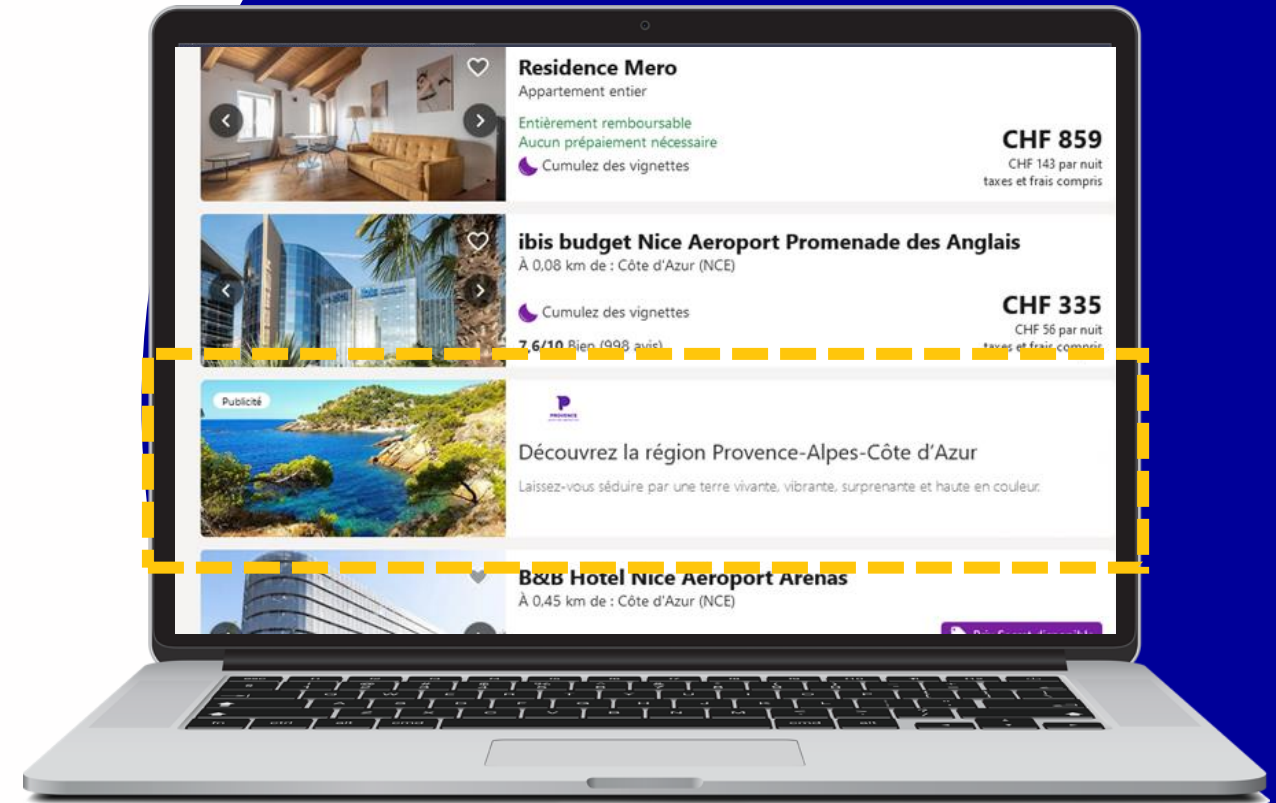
Residence Mero
Appartement entier

Entièrement remboursable
Aucun prépaiement nécessaire
Cumulez des vignettes

CHF 859
CHF 143 par nuit
taxes et frais compris

ibis budget Nice Aeroport Promenade des Anglais
À 0,08 km de : Côte d'Azur (NCE)

Cumulez des vignettes

CHF 335
CHF 56 par nuit
taxes et frais compris

7,6/10 Bien (998 avis)

Publicité

PROVENCE

Découvrez la région Provence-Alpes-Côte d'Azur

Laissez-vous séduire par une terre vivante, vibrante, surprenante et haute en couleur.

B&B Hotel Nice Aeroport Arenas
À 0,45 km de : Côte d'Azur (NCE)

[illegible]